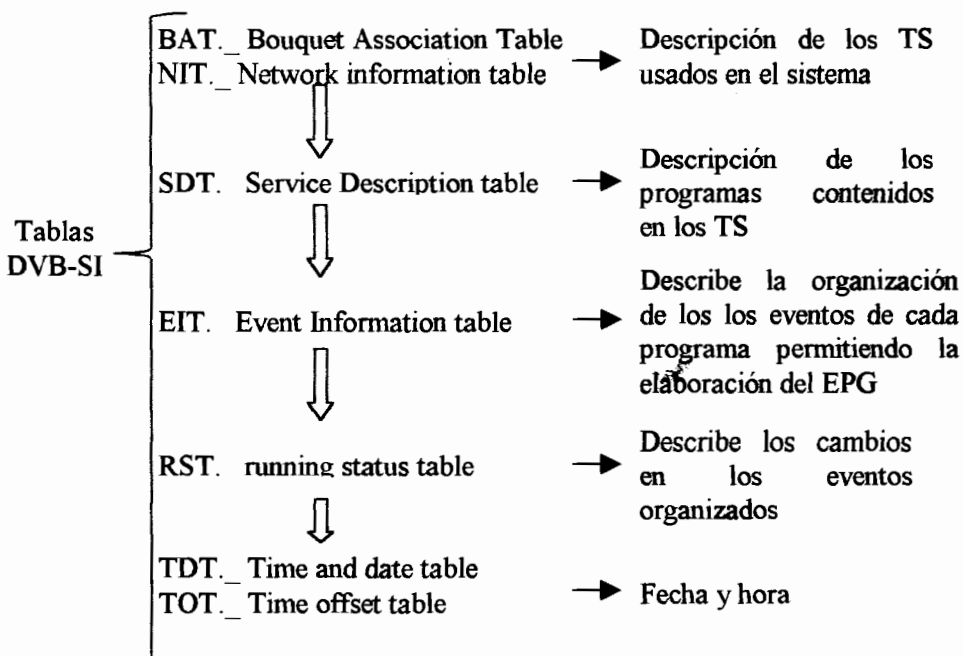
Tablas DVB-SI

BAT._ Bouquet Association Table
NIT._ Network information table

Descripción de los TS usados en el sistema

SDT. Service Description table

Descripción de los programas contenidos en los TS

EIT. Event Information table

Describe la organización de los los eventos de cada programa permitiendo la elaboración del EPG

RST. running status table

Describe los cambios en los eventos organizados

TDT._ Time and date table
TOT._ Time offset table

Fecha y hora